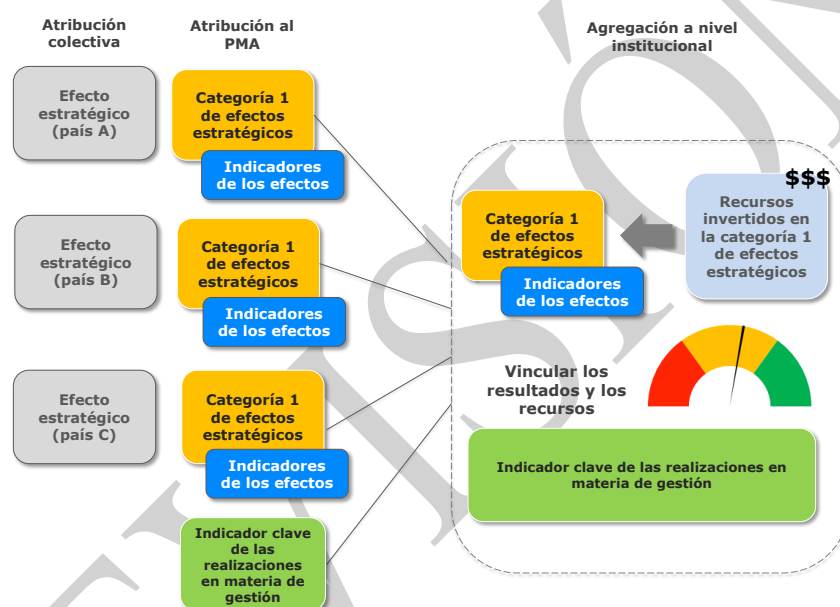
Atribución colectiva

Atribución al PMA

Agregación a nivel institucional

Efecto estratégico (país A)

Categoría 1 de efectos estratégicos

Indicadores de los efectos

Efecto estratégico (país B)

Categoría 1 de efectos estratégicos

Indicadores de los efectos

Efecto estratégico (país C)

Categoría 1 de efectos estratégicos

Indicadores de los efectos

Indicador clave de las realizaciones en materia de gestión

Categoría 1 de efectos estratégicos

Indicadores de los efectos

$$$

Recursos invertidos en la categoría 1 de efectos estratégicos

Vincular los resultados y los recursos

Indicador clave de las realizaciones en materia de gestión